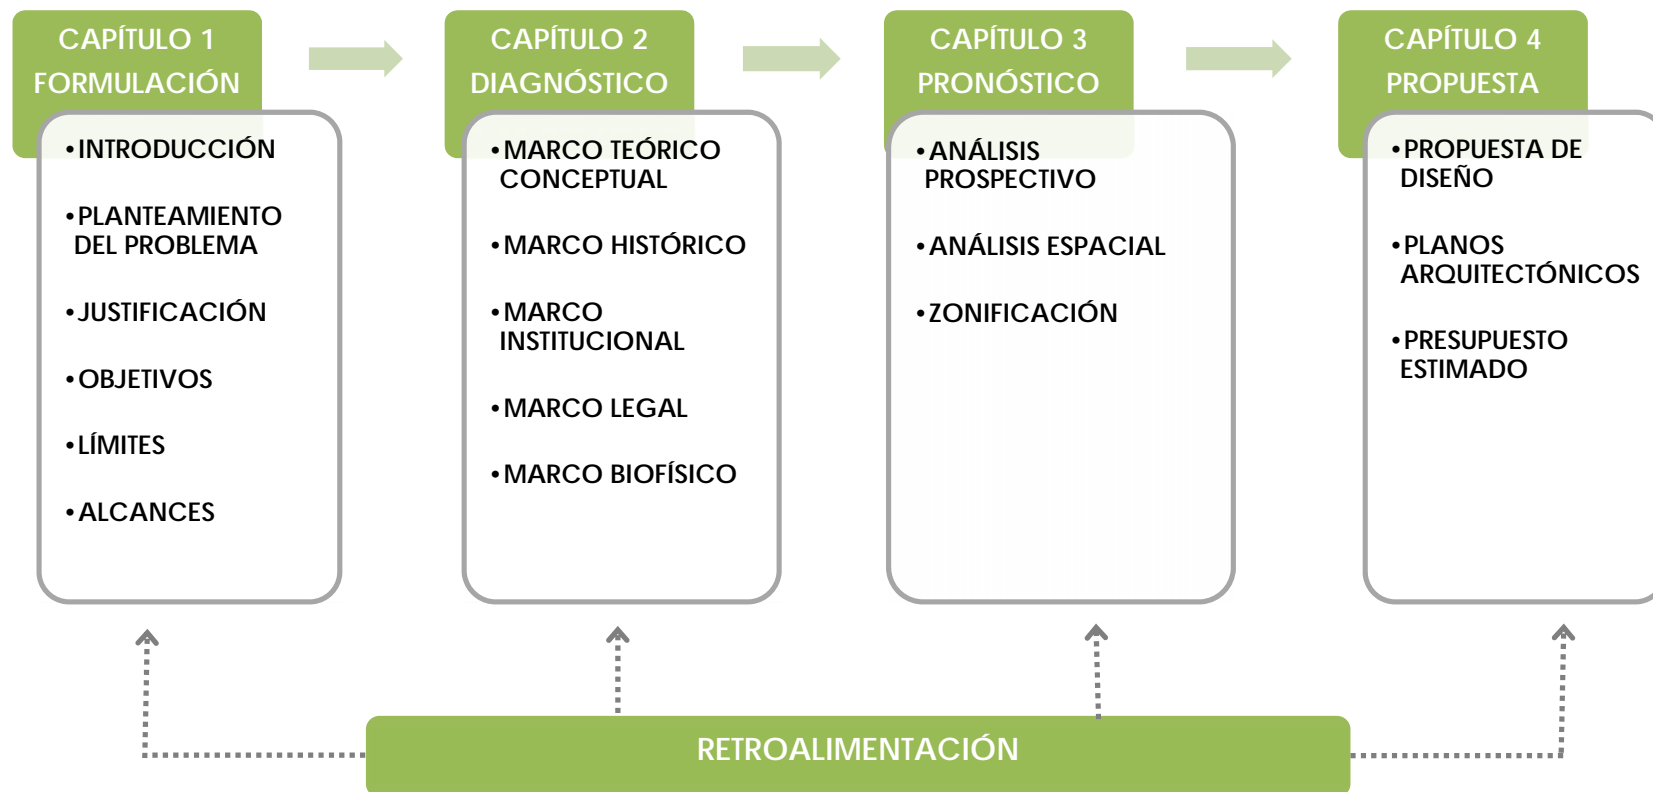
CAPÍTULO 1
FORMULACIÓN

• INTRODUCCIÓN

• PLANTEAMIENTO DEL PROBLEMA

• JUSTIFICACIÓN

• OBJETIVOS

• LÍMITES

• ALCANCES

CAPÍTULO 2
DIAGNÓSTICO

• MARCO TEÓRICO CONCEPTUAL

• MARCO HISTÓRICO

• MARCO INSTITUCIONAL

• MARCO LEGAL

• MARCO BIOFÍSICO

CAPÍTULO 3
PRONÓSTICO

• ANÁLISIS PROSPECTIVO

• ANÁLISIS ESPACIAL

• ZONIFICACIÓN

CAPÍTULO 4
PROPUESTA

• PROPUESTA DE DISEÑO

• PLANOS ARQUITECTÓNICOS

• PRESUPUESTO ESTIMADO

RETROALIMENTACIÓN